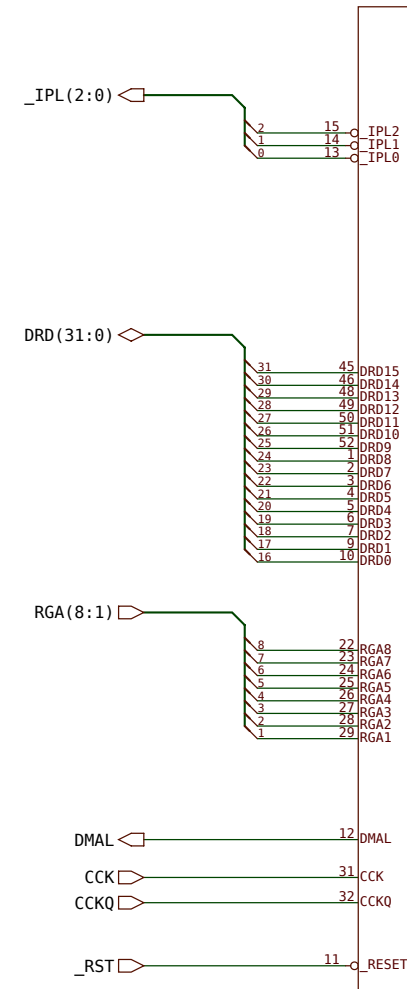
_IPL(2:0)

2
1
0

15 _IPL2
14 _IPL1
13 _IPL0

DRD(31:0)

31 45 DRD15
30 46 DRD14
29 48 DRD13
28 49 DRD12
27 50 DRD11
26 51 DRD10
25 52 DRD9
24 1 DRD8
23 2 DRD7
22 3 DRD6
21 4 DRD5
20 5 DRD4
19 6 DRD3
18 7 DRD2
17 9 DRD1
16 10 DRD0

RGA(8:1)

8 22 RGA8
7 23 RGA7
6 24 RGA6
5 25 RGA5
4 26 RGA4
3 27 RGA3
2 28 RGA2
1 29 RGA1

DMAL 12 DMAL

CCK 31 CCK
CCKQ 32 CCKQ

_RST 11 _RESET